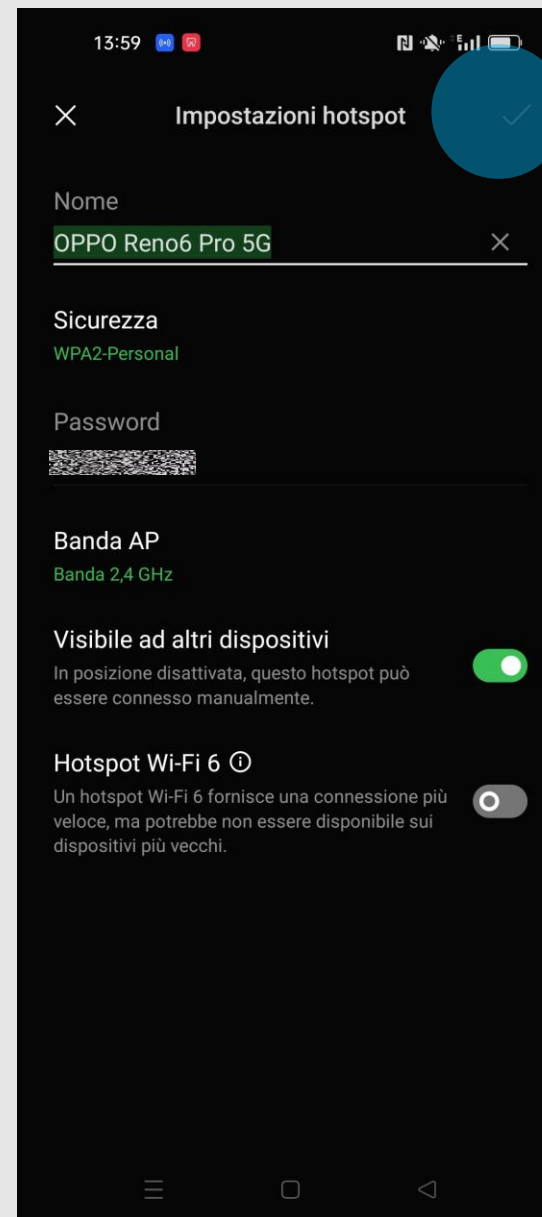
13:59

Impostazioni hotspot

Nome
OPPO Reno6 Pro 5G

Sicurezza
WPA2-Personal

Password
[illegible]

Banda AP
Banda 2,4 GHz

Visibile ad altri dispositivi
In posizione disattivata, questo hotspot può essere connesso manualmente.

Hotspot Wi-Fi 6
Un hotspot Wi-Fi 6 fornisce una connessione più veloce, ma potrebbe non essere disponibile sui dispositivi più vecchi.